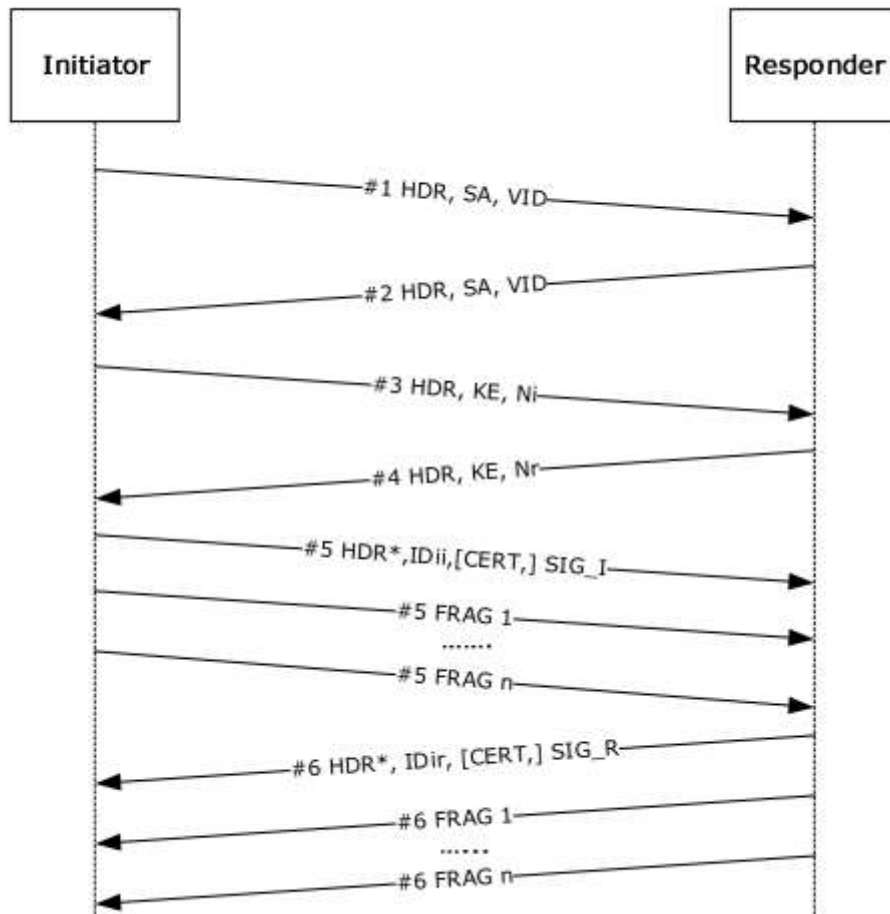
Initiator

Responder

#1 HDR, SA, VID

#2 HDR, SA, VID

#3 HDR, KE, Ni

#4 HDR, KE, Nr

#5 HDR*,IDii,[CERT,] SIG_I

#5 FRAG 1

.......

#5 FRAG n

#6 HDR*, IDir, [CERT,] SIG_R

#6 FRAG 1

.......

#6 FRAG n